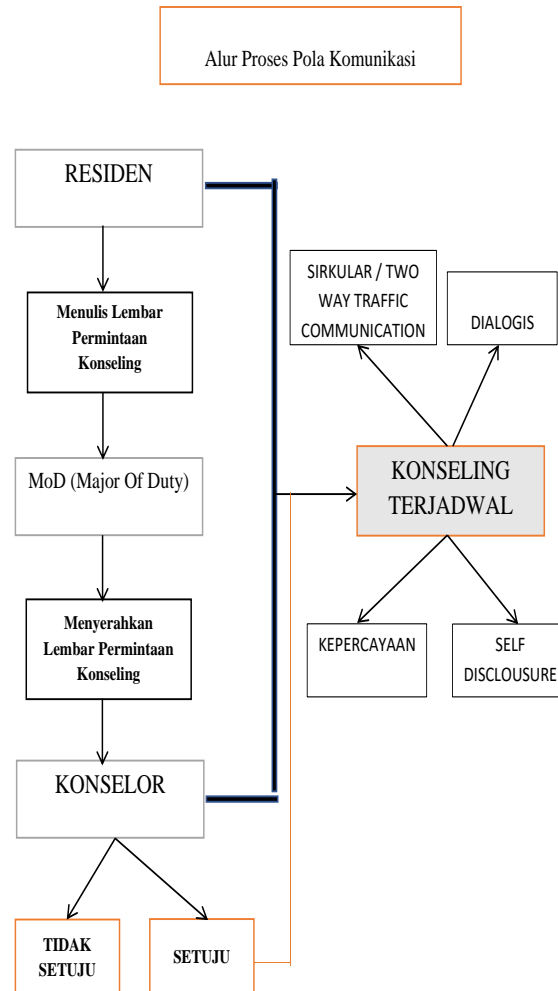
Alur Proses Pola Komunikasi

RESIDEN

Menulis Lembar Permintaan Konseling

MoD (Major Of Duty)

Menyerahkan Lembar Permintaan Konseling

KONSELOR

TIDAK SETUJU

SETUJU

SIRKULAR / TWO WAY TRAFFIC COMMUNICATION

DIALOGIS

KONSELING TERJADWAL

KEPERCAYAAN

SELF DISCLOUSURE